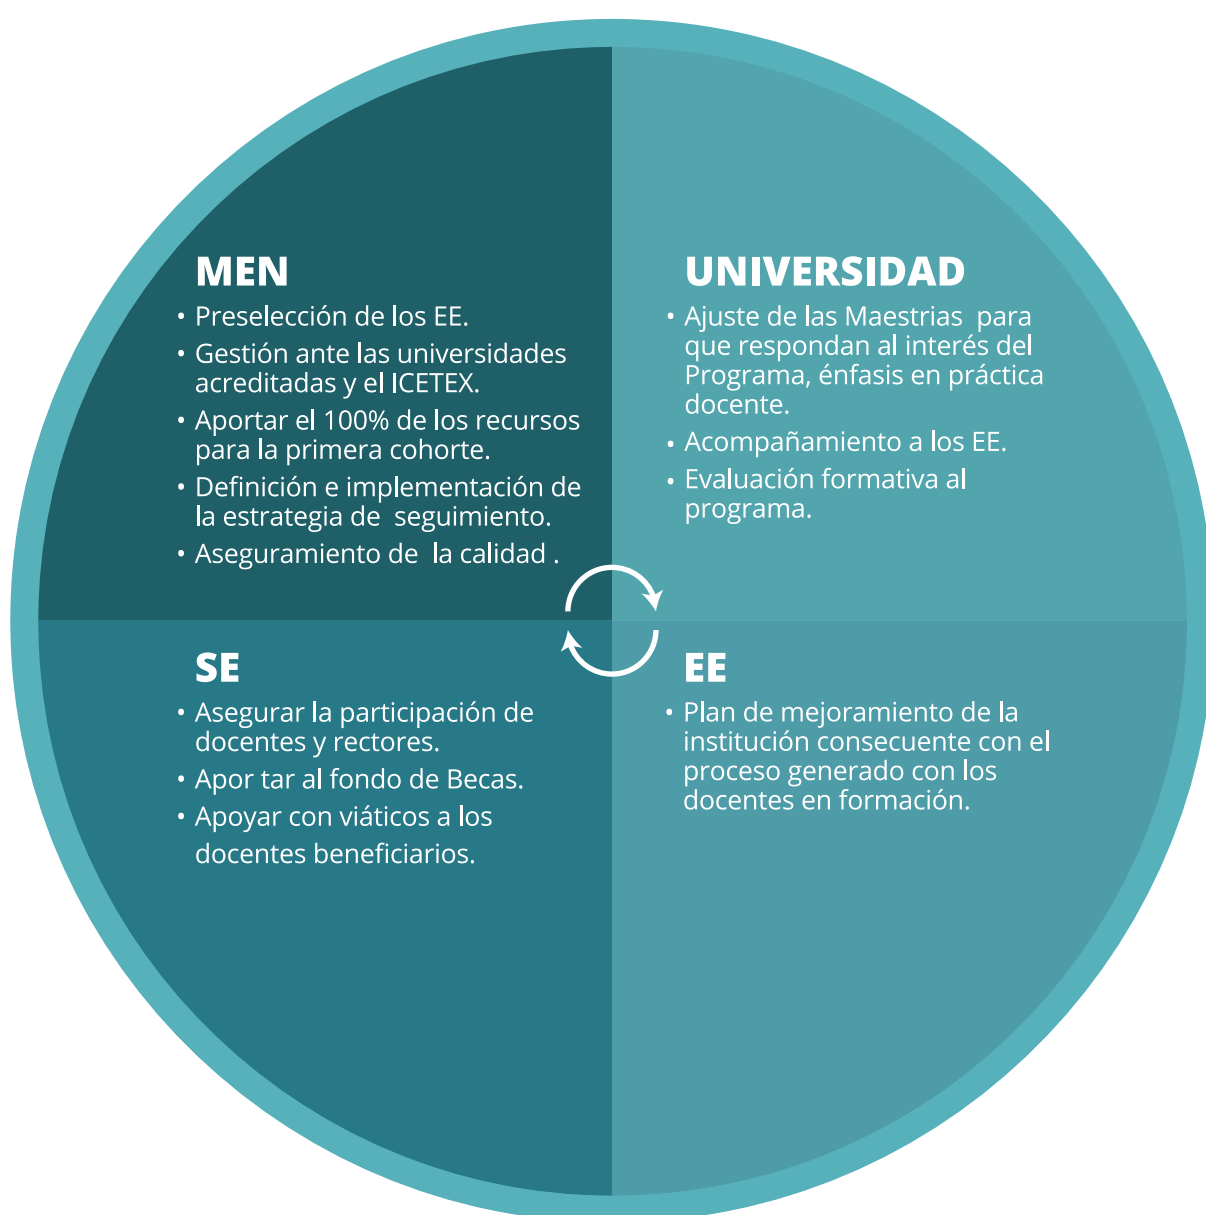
MEN

• Preselección de los EE.
• Gestión ante las universidades acreditadas y el ICETEX.
• Aportar el 100% de los recursos para la primera cohorte.
• Definición e implementación de la estrategia de seguimiento.
• Aseguramiento de la calidad .

UNIVERSIDAD

• Ajuste de las Maestrias para que respondan al interés del Programa, énfasis en práctica docente.
• Acompañamiento a los EE.
• Evaluación formativa al programa.

SE

• Asegurar la participación de docentes y rectores.
• Apor tar al fondo de Becas.
• Apoyar con viáticos a los docentes beneficiarios.

EE

• Plan de mejoramiento de la institución consecuente con el proceso generado con los docentes en formación.